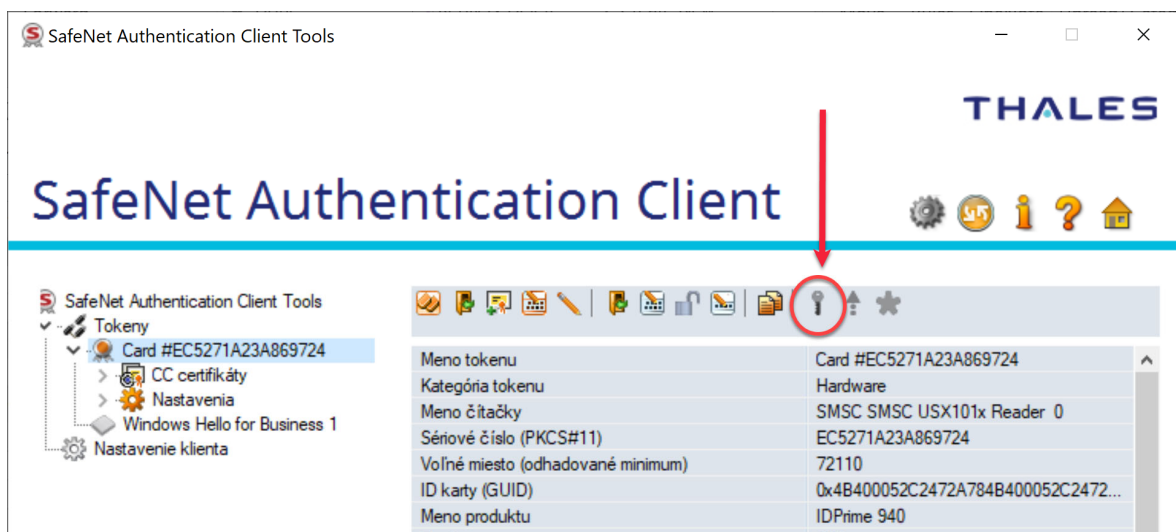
SafeNet Authentication Client Tools

THALES

SafeNet Authentication Client

SafeNet Authentication Client Tools
Tokeny
Card #EC5271A23A869724
CC certifikáty
Nastavenia
Windows Hello for Business 1
Nastavenie klienta

| | |
|---|---|
| Meno tokenu | Card #EC5271A23A869724 |
| Kategória tokenu | Hardware |
| Meno čítačky | SMSC SMSC USX101x Reader 0 |
| Sériové číslo (PKCS#11) | EC5271A23A869724 |
| Voľné miesto (odhadované minimum) | 72110 |
| ID karty (GUID) | 0x4B400052C2472A784B400052C2472... |
| Meno produktu | IDPrime 940 |